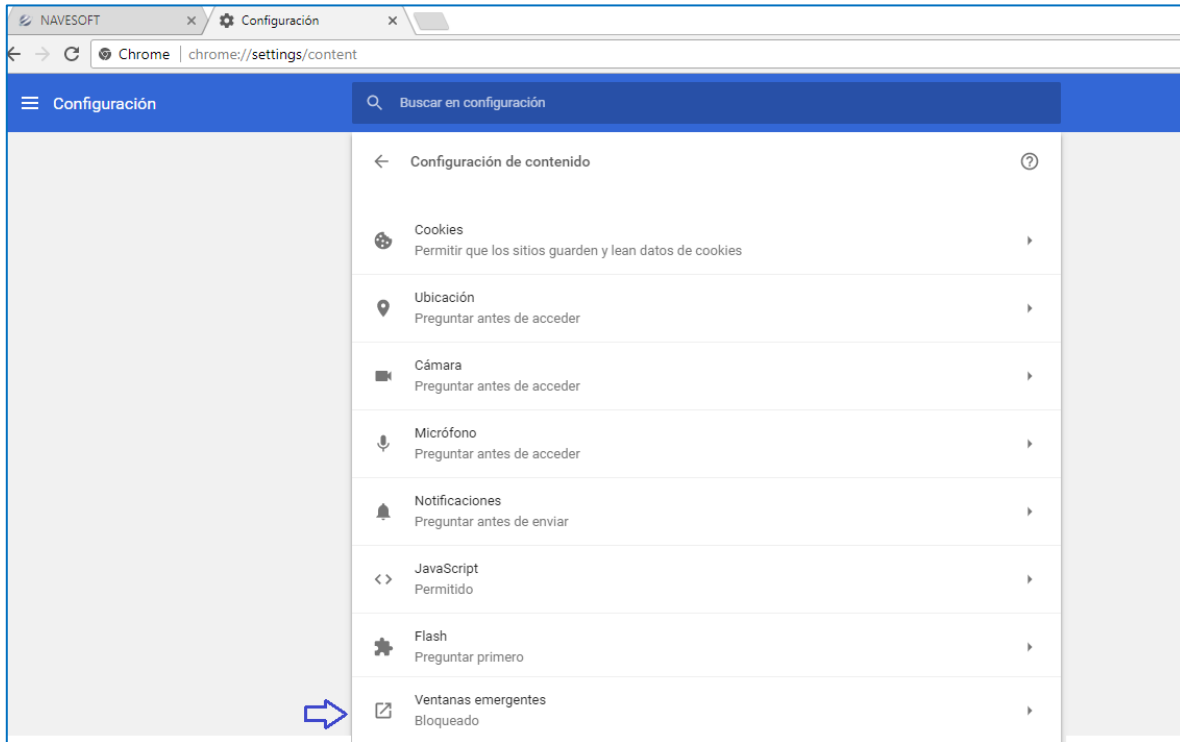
NAVESOFT ×
Configuración ×

Chrome | chrome://settings/content

Configuración

Buscar en configuración

Configuración de contenido

Cookies
Permitir que los sitios guarden y lean datos de cookies

Ubicación
Preguntar antes de acceder

Cámara
Preguntar antes de acceder

Micrófono
Preguntar antes de acceder

Notificaciones
Preguntar antes de enviar

JavaScript
Permitido

Flash
Preguntar primero

Ventanas emergentes
Bloqueado